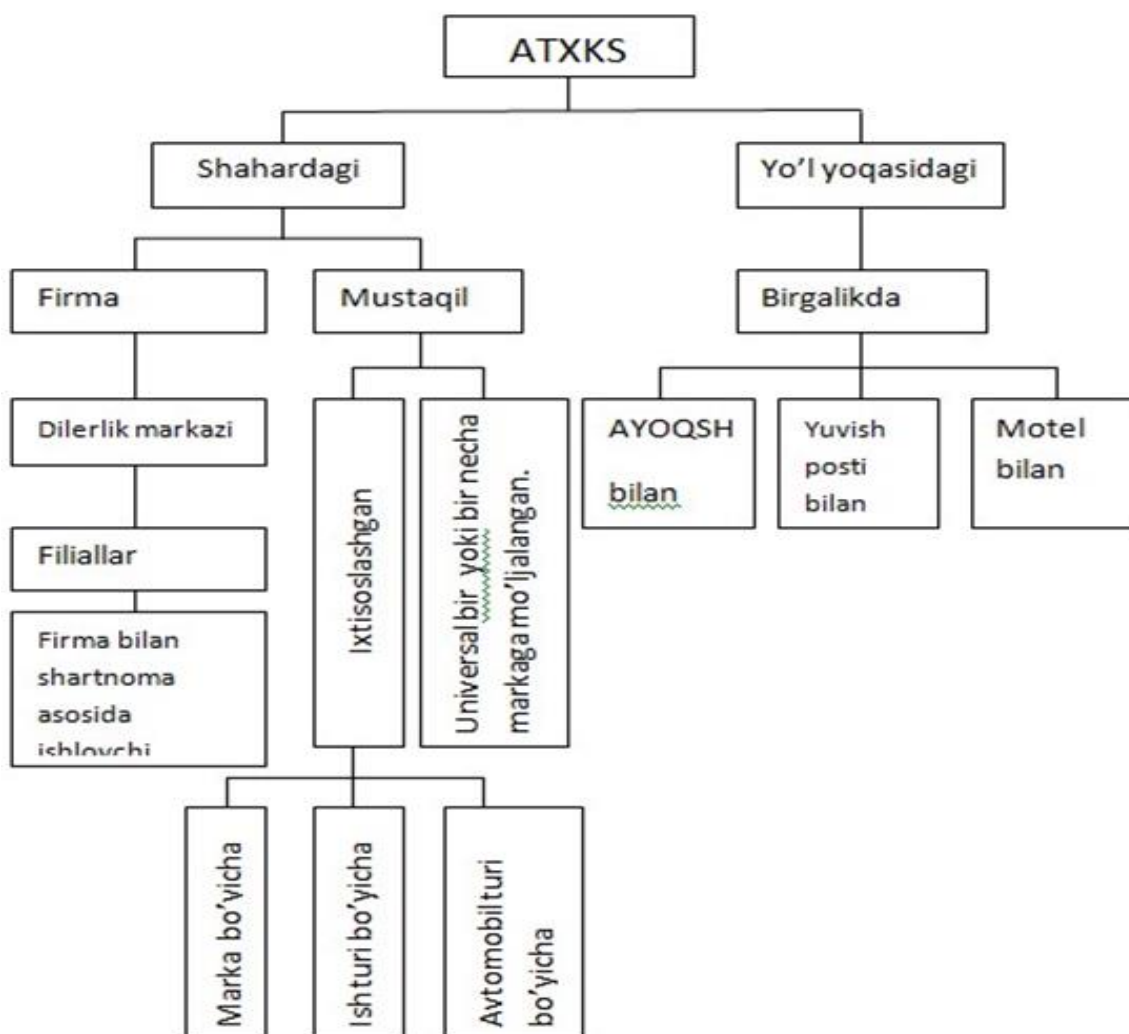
ATXKS

Shahardagi

Yo'l yoqasidagi

Firma

Mustaqil

Birgalikda

Dilerlik markazi

Ixtisoslashgan

Universal bir yoki bir necha markaga mo'ljalangan.

AYOQSH bilan

Yuvish posti bilan

Motel bilan

Filiallar

Firma bilan shartnoma asosida ishlovchi

Marka bo'yicha

Ish turi bo'yicha

Avtomobil turi bo'yicha